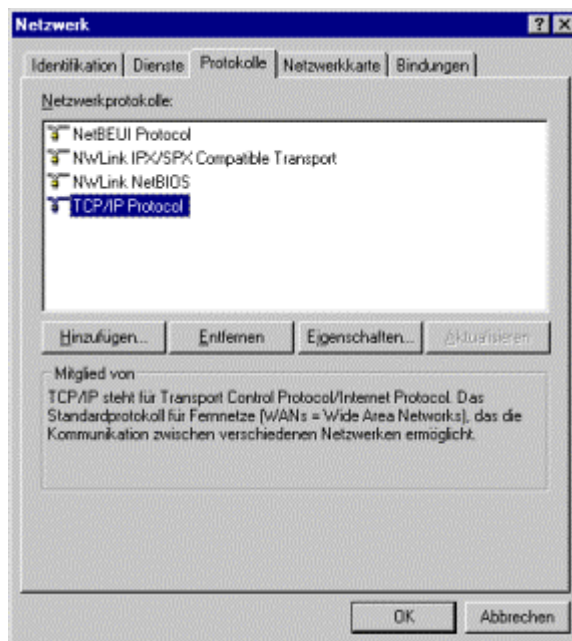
Netzwerk

?
X

Identifikation | Dienste | Protokolle | Netzwerkkarte | Bindungen

Netzwerkprotokolle:

NetBEUI Protocol
NWLink IPX/SPX Compatible Transport
NWLink NetBIOS
TCP/IP Protocol

Hinzufügen... | Entfernen | Eigenschaften... | Aktualisieren

Mitglied von
TCP/IP steht für Transport Control Protocol/Internet Protocol. Das Standardprotokoll für Fernnetze (WANs = Wide Area Networks), das die Kommunikation zwischen verschiedenen Netzwerken ermöglicht.

OK | Abbrechen